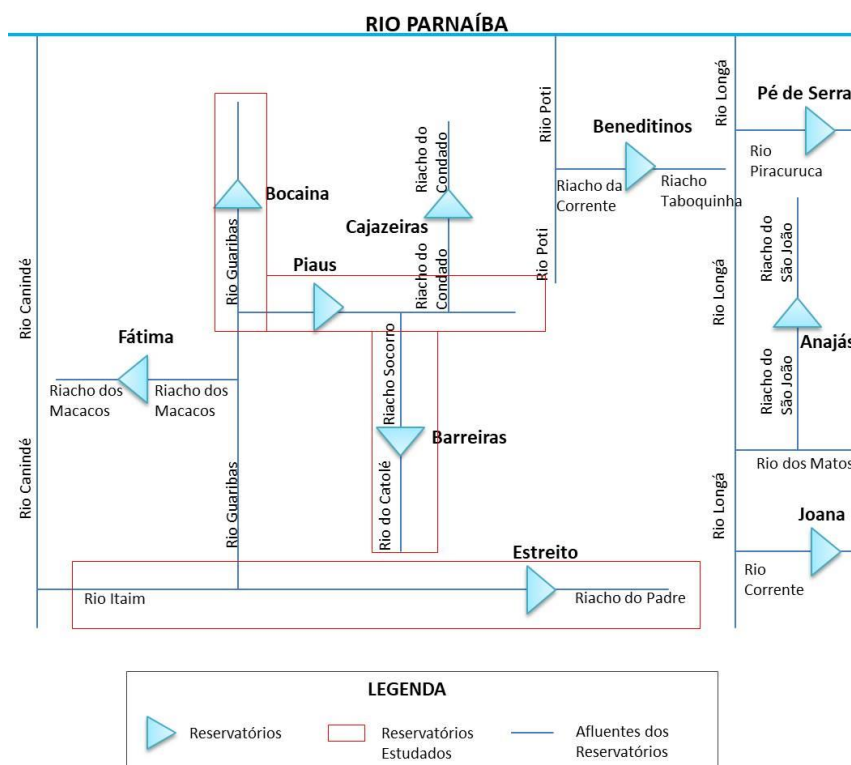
RIO PARNAÍBA

Rio Canindé

Rio Canindé

Bocaina

Rio Guaribas

Piaus

Cajazeiras

Riacho do Condado

Riacho do Condado

Fátima

Riacho dos Macacos

Riacho dos Macacos

Riacho Socorro

Barreiras

Rio do Catolé

Rio Guaribas

Estreito

Rio Itaim

Riacho do Padre

Riio Poti

Beneditinos

Riacho da Corrente

Riacho Taboquinha

Rio Poti

Rio Longá

Pé de Serra

Rio Piracuruca

Riacho do São João

Rio Longá

Anajás

Riacho do São João

Rio dos Matos

Rio Longá

Joana

Rio Corrente

LEGENDA

Reservatórios

Reservatórios Estudados

Afluentes dos Reservatórios